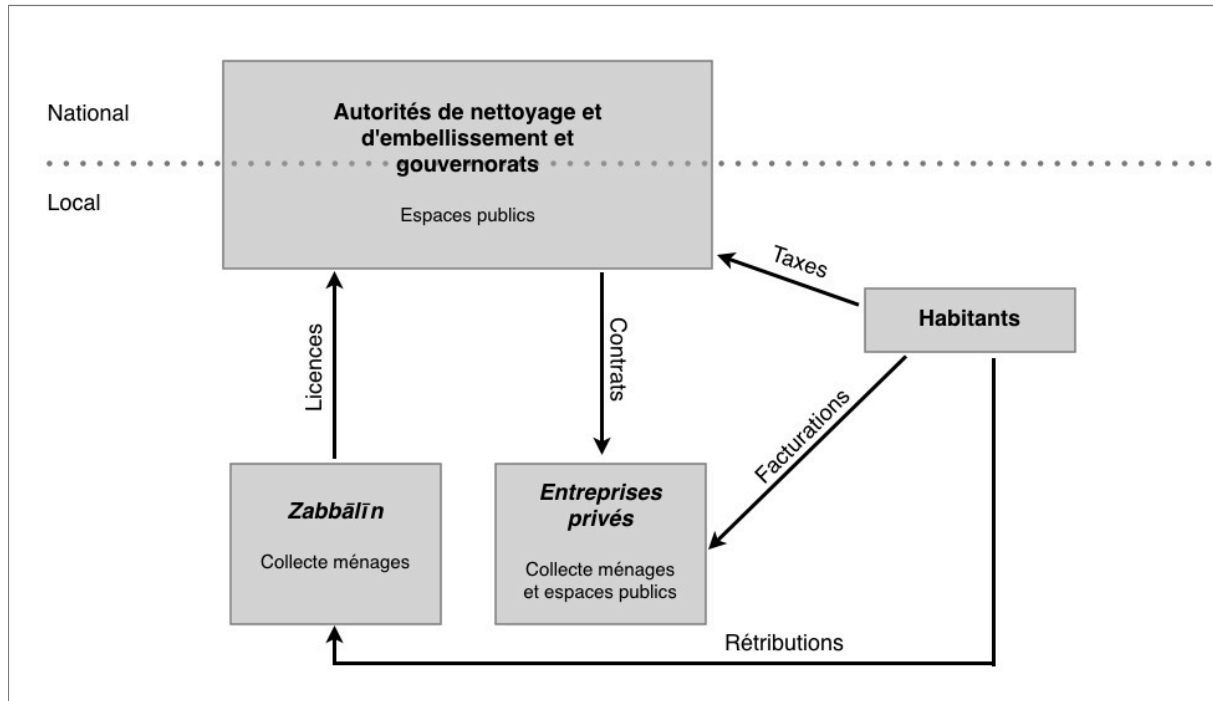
National

Local

Autorités de nettoyage et d'embellissement et gouvernorats

Espaces publics

Taxes

Habitants

Licences

Contrats

Facturations

Zabbālīn

Collecte ménages

Entreprises privés

Collecte ménages et espaces publics

Rétributions